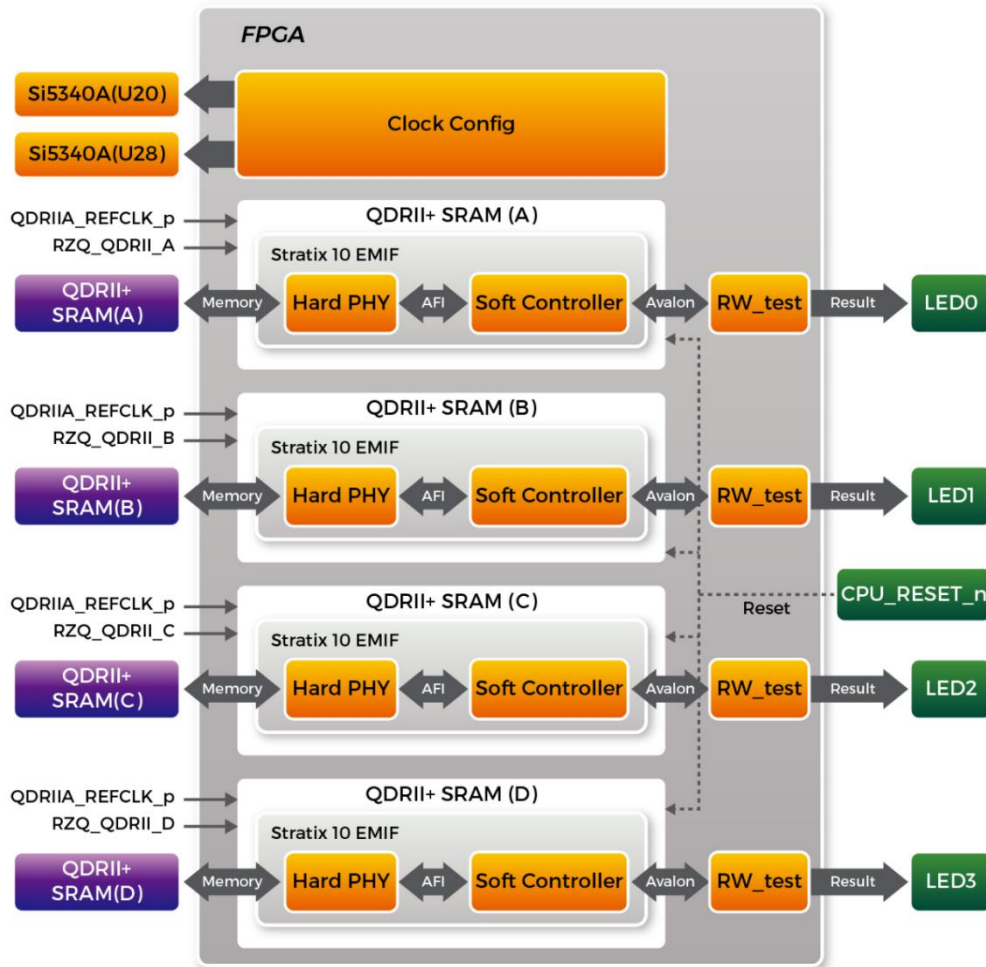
FPGA

Si5340A(U20)

Si5340A(U28)

Clock Config

QDRIIA_REFCLK_p
RZQ_QDRII_A

QDRII+ SRAM (A)

Stratix 10 EMIF

QDRII+ SRAM(A)

Memory

Hard PHY

AFI

Soft Controller

Avalon

RW_test

Result

LED0

QDRIIA_REFCLK_p
RZQ_QDRII_B

QDRII+ SRAM (B)

Stratix 10 EMIF

QDRII+ SRAM(B)

Memory

Hard PHY

AFI

Soft Controller

Avalon

RW_test

Result

LED1

CPU_RESET_n

Reset

QDRIIA_REFCLK_p
RZQ_QDRII_C

QDRII+ SRAM (C)

Stratix 10 EMIF

QDRII+ SRAM(C)

Memory

Hard PHY

AFI

Soft Controller

Avalon

RW_test

Result

LED2

QDRIIA_REFCLK_p
RZQ_QDRII_D

QDRII+ SRAM (D)

Stratix 10 EMIF

QDRII+ SRAM(D)

Memory

Hard PHY

AFI

Soft Controller

Avalon

RW_test

Result

LED3